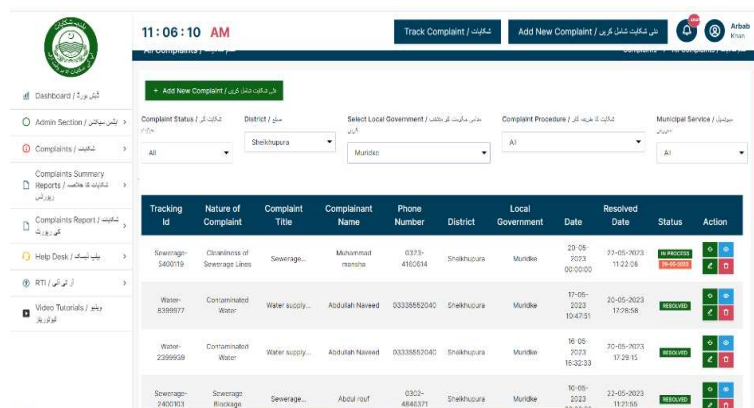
11:06:10 AM

Track Complaint / شکایات

Add New Complaint / نئی شکایت شامل کریں

Arbab Khan

Dashboard / ڈیش بورڈ

Admin Section / ایڈمن سیکشن

Complaints / شکایات

Complaints Summary Reports / شکایات کا خلاصہ رپورٹس

Complaints Report / شکایت کی رپورٹ

Help Desk / ہیلپ ڈیسک

RTI / آر ٹی آئی

Video Tutorials / ویڈیو ٹیوٹوریل

All Complaints / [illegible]

Complaints / All Complaints / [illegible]

+ Add New Complaint / نئی شکایت شامل کریں

Complaint Status / شکایت کی حالت

All

District / ضلع

Sheikhupura

Select Local Government / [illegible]

Muridke

Complaint Procedure / شکایت کا طریقہ کار

All

Municipal Service / میونسپل سروس

All

| Tracking Id | Nature of Complaint | Complaint Title | Complainant Name | Phone Number | District | Local Government | Date | Resolved Date | Status | Action |
|---|---|---|---|---|---|---|---|---|---|---|
| Sewerage-5400119 | Cleanliness of Sewerage Lines | Sewerage... | Muhammad mansha | 0373-4160614 | Sheikhupura | Muridke | 20-05-2023 00:00:00 | 22-05-2023 11:22:06 | IN PROCESS 28-05-2023 | |
| Water-8399977 | Contaminated Water | Water supply... | Abdullah Naveed | 03338552040 | Sheikhupura | Muridke | 17-05-2023 10:47:51 | 20-05-2023 17:28:58 | RESOLVED | |
| Water-2399939 | Contaminated Water | Water supply... | Abdullah Naveed | 03338552040 | Sheikhupura | Muridke | 16-05-2023 16:32:33 | 20-05-2023 17:29:15 | RESOLVED | |
| Sewerage-2400103 | Sewerage Blockage | Sewerage... | Abdul rouf | 0302-4846371 | Sheikhupura | Muridke | 10-05-2023 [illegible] | 22-05-2023 11:21:55 | RESOLVED | |